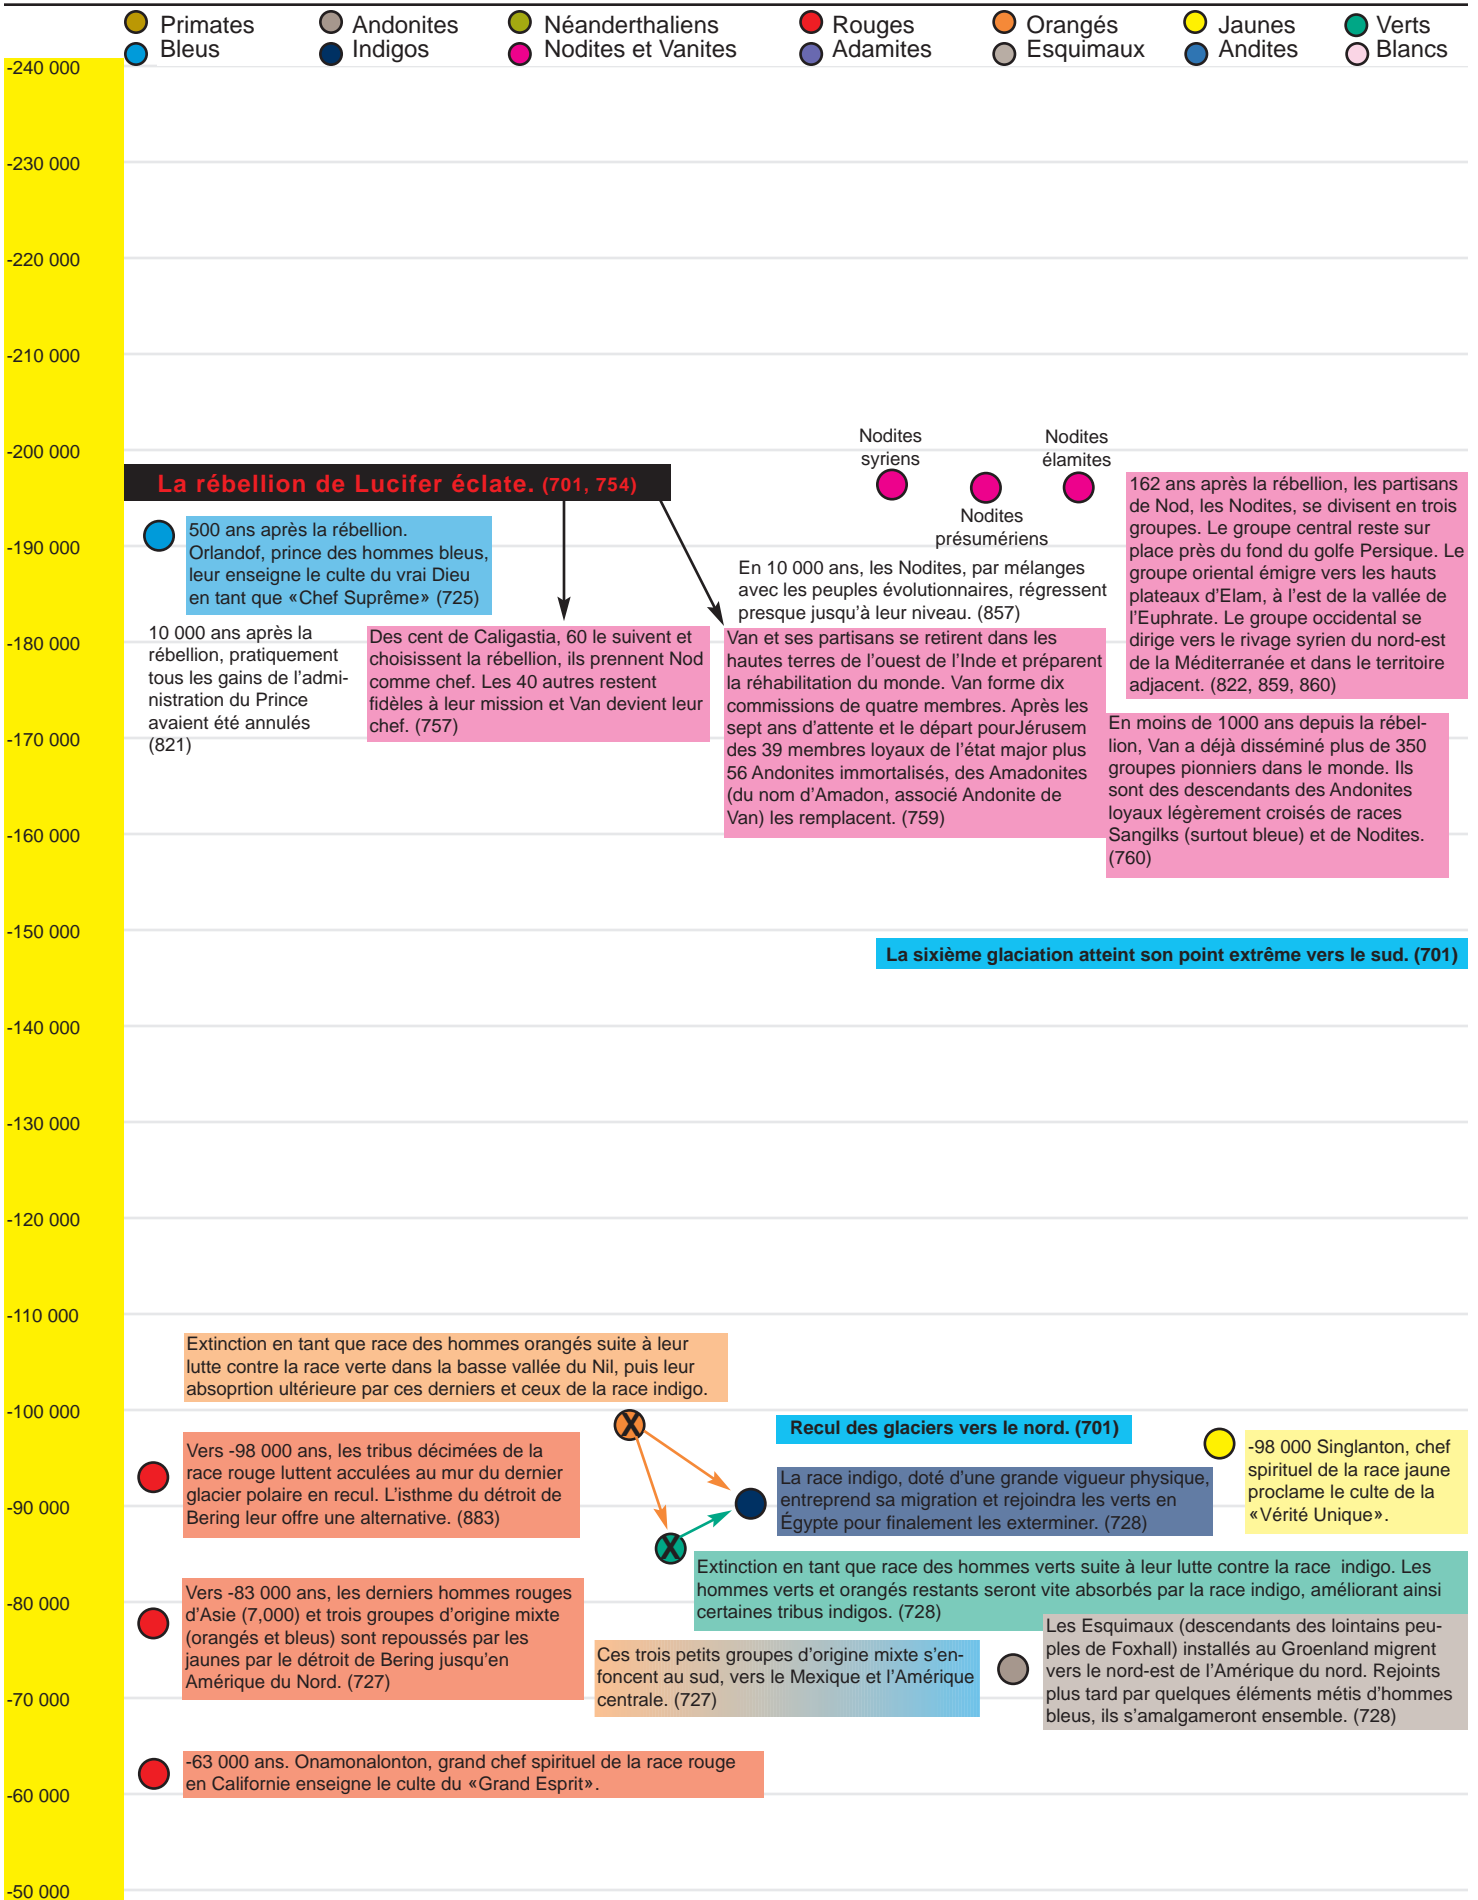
Primates Bleus Andonites Indigos Néanderthaliens Nodites et Vanites Rouges Adamites Orangés Esquimaux Jaunes Andites Verts Blancs

-240 000
-230 000
-220 000
-210 000
-200 000

Nodites syriens

Nodites élamites

La rébellion de Lucifer éclate. (701, 754)

Nodites présumériens

162 ans après la rébellion, les partisans de Nod, les Nodites, se divisent en trois groupes. Le groupe central reste sur place près du fond du golfe Persique. Le groupe oriental émigre vers les hauts plateaux d'Elam, à l'est de la vallée de l'Euphrate. Le groupe occidental se dirige vers le rivage syrien du nord-est de la Méditerranée et dans le territoire adjacent. (822, 859, 860)

-190 000

500 ans après la rébellion. Orlandof, prince des hommes bleus, leur enseigne le culte du vrai Dieu en tant que «Chef Suprême» (725)

En 10 000 ans, les Nodites, par mélanges avec les peuples évolutionnaires, régressent presque jusqu'à leur niveau. (857)

-180 000

10 000 ans après la rébellion, pratiquement tous les gains de l'administration du Prince avaient été annulés (821)

Des cent de Caligastia, 60 le suivent et choisissent la rébellion, ils prennent Nod comme chef. Les 40 autres restent fidèles à leur mission et Van devient leur chef. (757)

Van et ses partisans se retirent dans les hautes terres de l'ouest de l'Inde et préparent la réhabilitation du monde. Van forme dix commissions de quatre membres. Après les sept ans d'attente et le départ pourJérusem des 39 membres loyaux de l'état major plus 56 Andonites immortalisés, des Amadonites (du nom d'Amadon, associé Andonite de Van) les remplacent. (759)

-170 000

En moins de 1000 ans depuis la rébellion, Van a déjà disséminé plus de 350 groupes pionniers dans le monde. Ils sont des descendants des Andonites loyaux légèrement croisés de races Sangilks (surtout bleue) et de Nodites. (760)

-160 000
-150 000

La sixième glaciation atteint son point extrême vers le sud. (701)

-140 000
-130 000
-120 000
-110 000

Extinction en tant que race des hommes orangés suite à leur lutte contre la race verte dans la basse vallée du Nil, puis leur absoprtion ultérieure par ces derniers et ceux de la race indigo.

-100 000

Recul des glaciers vers le nord. (701)

Vers -98 000 ans, les tribus décimées de la race rouge luttent acculées au mur du dernier glacier polaire en recul. L'isthme du détroit de Bering leur offre une alternative. (883)

La race indigo, doté d'une grande vigueur physique, entreprend sa migration et rejoindra les verts en Égypte pour finalement les exterminer. (728)

-98 000 Singlanton, chef spirituel de la race jaune proclame le culte de la «Vérité Unique».

-90 000

X

X

Extinction en tant que race des hommes verts suite à leur lutte contre la race indigo. Les hommes verts et orangés restants seront vite absorbés par la race indigo, améliorant ainsi certaines tribus indigos. (728)

-80 000

Vers -83 000 ans, les derniers hommes rouges d'Asie (7,000) et trois groupes d'origine mixte (orangés et bleus) sont repoussés par les jaunes par le détroit de Bering jusqu'en Amérique du Nord. (727)

Ces trois petits groupes d'origine mixte s'enfoncent au sud, vers le Mexique et l'Amérique centrale. (727)

Les Esquimaux (descendants des lointains peuples de Foxhall) installés au Groenland migrent vers le nord-est de l'Amérique du nord. Rejoints plus tard par quelques éléments métis d'hommes bleus, ils s'amalgameront ensemble. (728)

-70 000

-63 000 ans. Onamonalonton, grand chef spirituel de la race rouge en Californie enseigne le culte du «Grand Esprit».

-60 000
-50 000